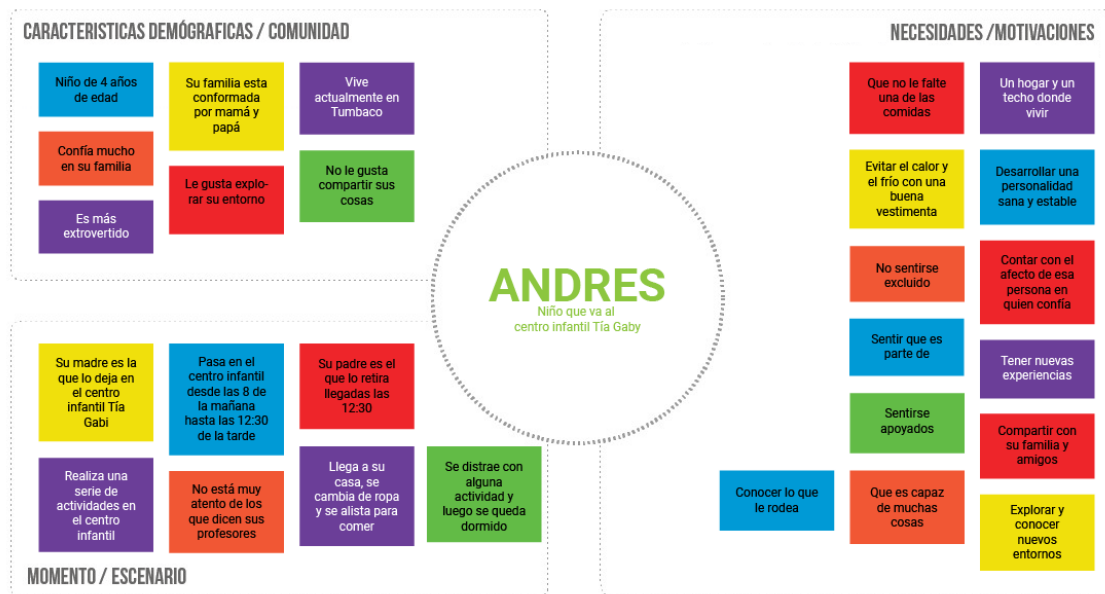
CARACTERISTICAS DEMÓGRAFICAS / COMUNIDAD

Niño de 4 años de edad

Confía mucho en su familia

Es más extrovertido

Su familia esta conformada por mamá y papá

Le gusta explorar su entorno

Vive actualmente en Tumbaco

No le gusta compartir sus cosas

NECESIDADES /MOTIVACIONES

Que no le falte una de las comidas

Un hogar y un techo donde vivir

Evitar el calor y el frío con una buena vestimenta

Desarrollar una personalidad sana y estable

No sentirse excluido

Contar con el afecto de esa persona en quien confía

Sentir que es parte de

Tener nuevas experiencias

Sentirse apoyados

Compartir con su familia y amigos

Conocer lo que le rodea

Que es capaz de muchas cosas

Explorar y conocer nuevos entornos

ANDRES
Niño que va al centro infantil Tía Gaby

Su madre es la que lo deja en el centro infantil Tía Gabi

Pasa en el centro infantil desde las 8 de la mañana hasta las 12:30 de la tarde

Su padre es el que lo retira llegadas las 12:30

Realiza una serie de actividades en el centro infantil

No está muy atento de los que dicen sus profesores

Llega a su casa, se cambia de ropa y se alista para comer

Se distrae con alguna actividad y luego se queda dormido

MOMENTO / ESCENARIO